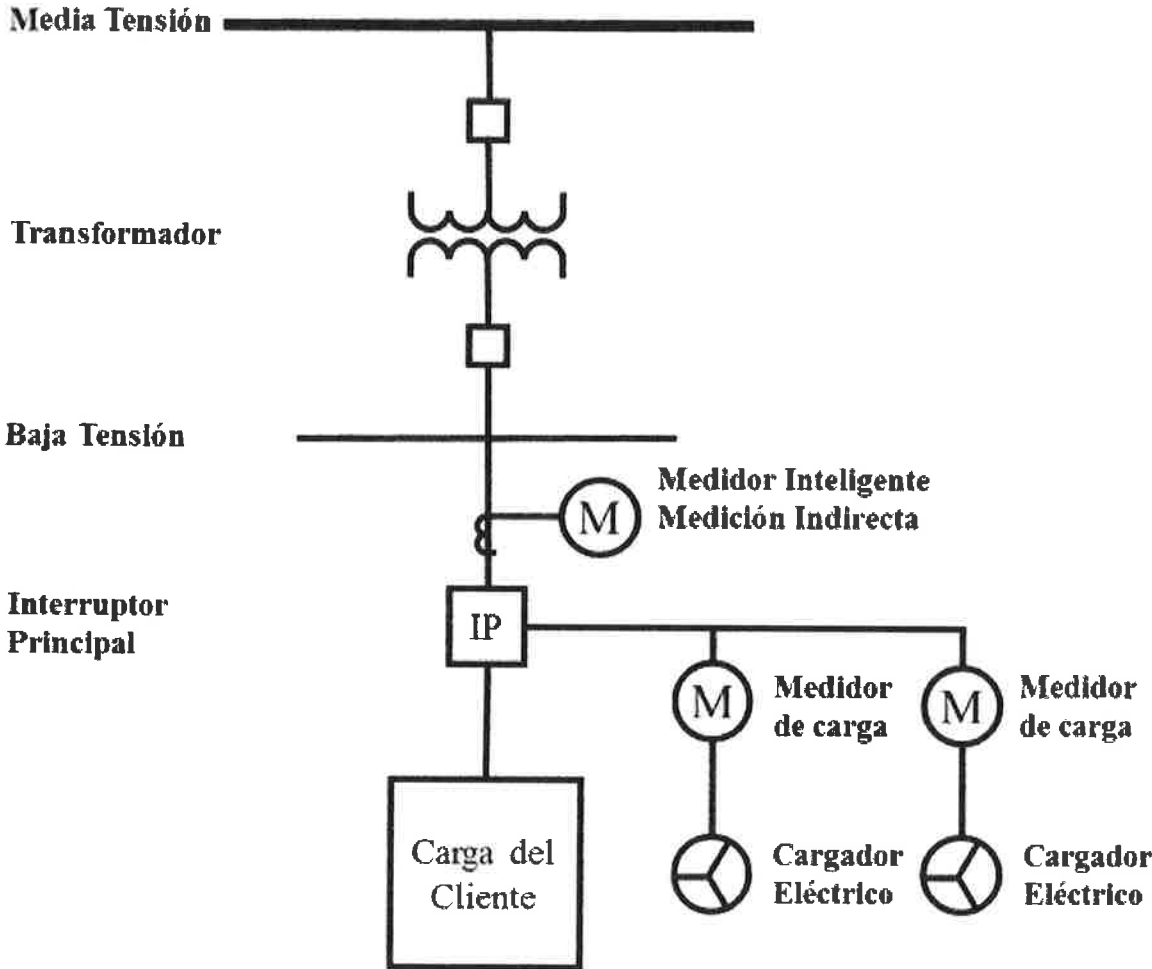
Media Tensión

Transformador

Baja Tensión

M

Medidor Inteligente
Medición Indirecta

Interruptor
Principal

IP

M

Medidor
de carga

M

Medidor
de carga

Carga del
Cliente

Cargador
Eléctrico

Cargador
Eléctrico